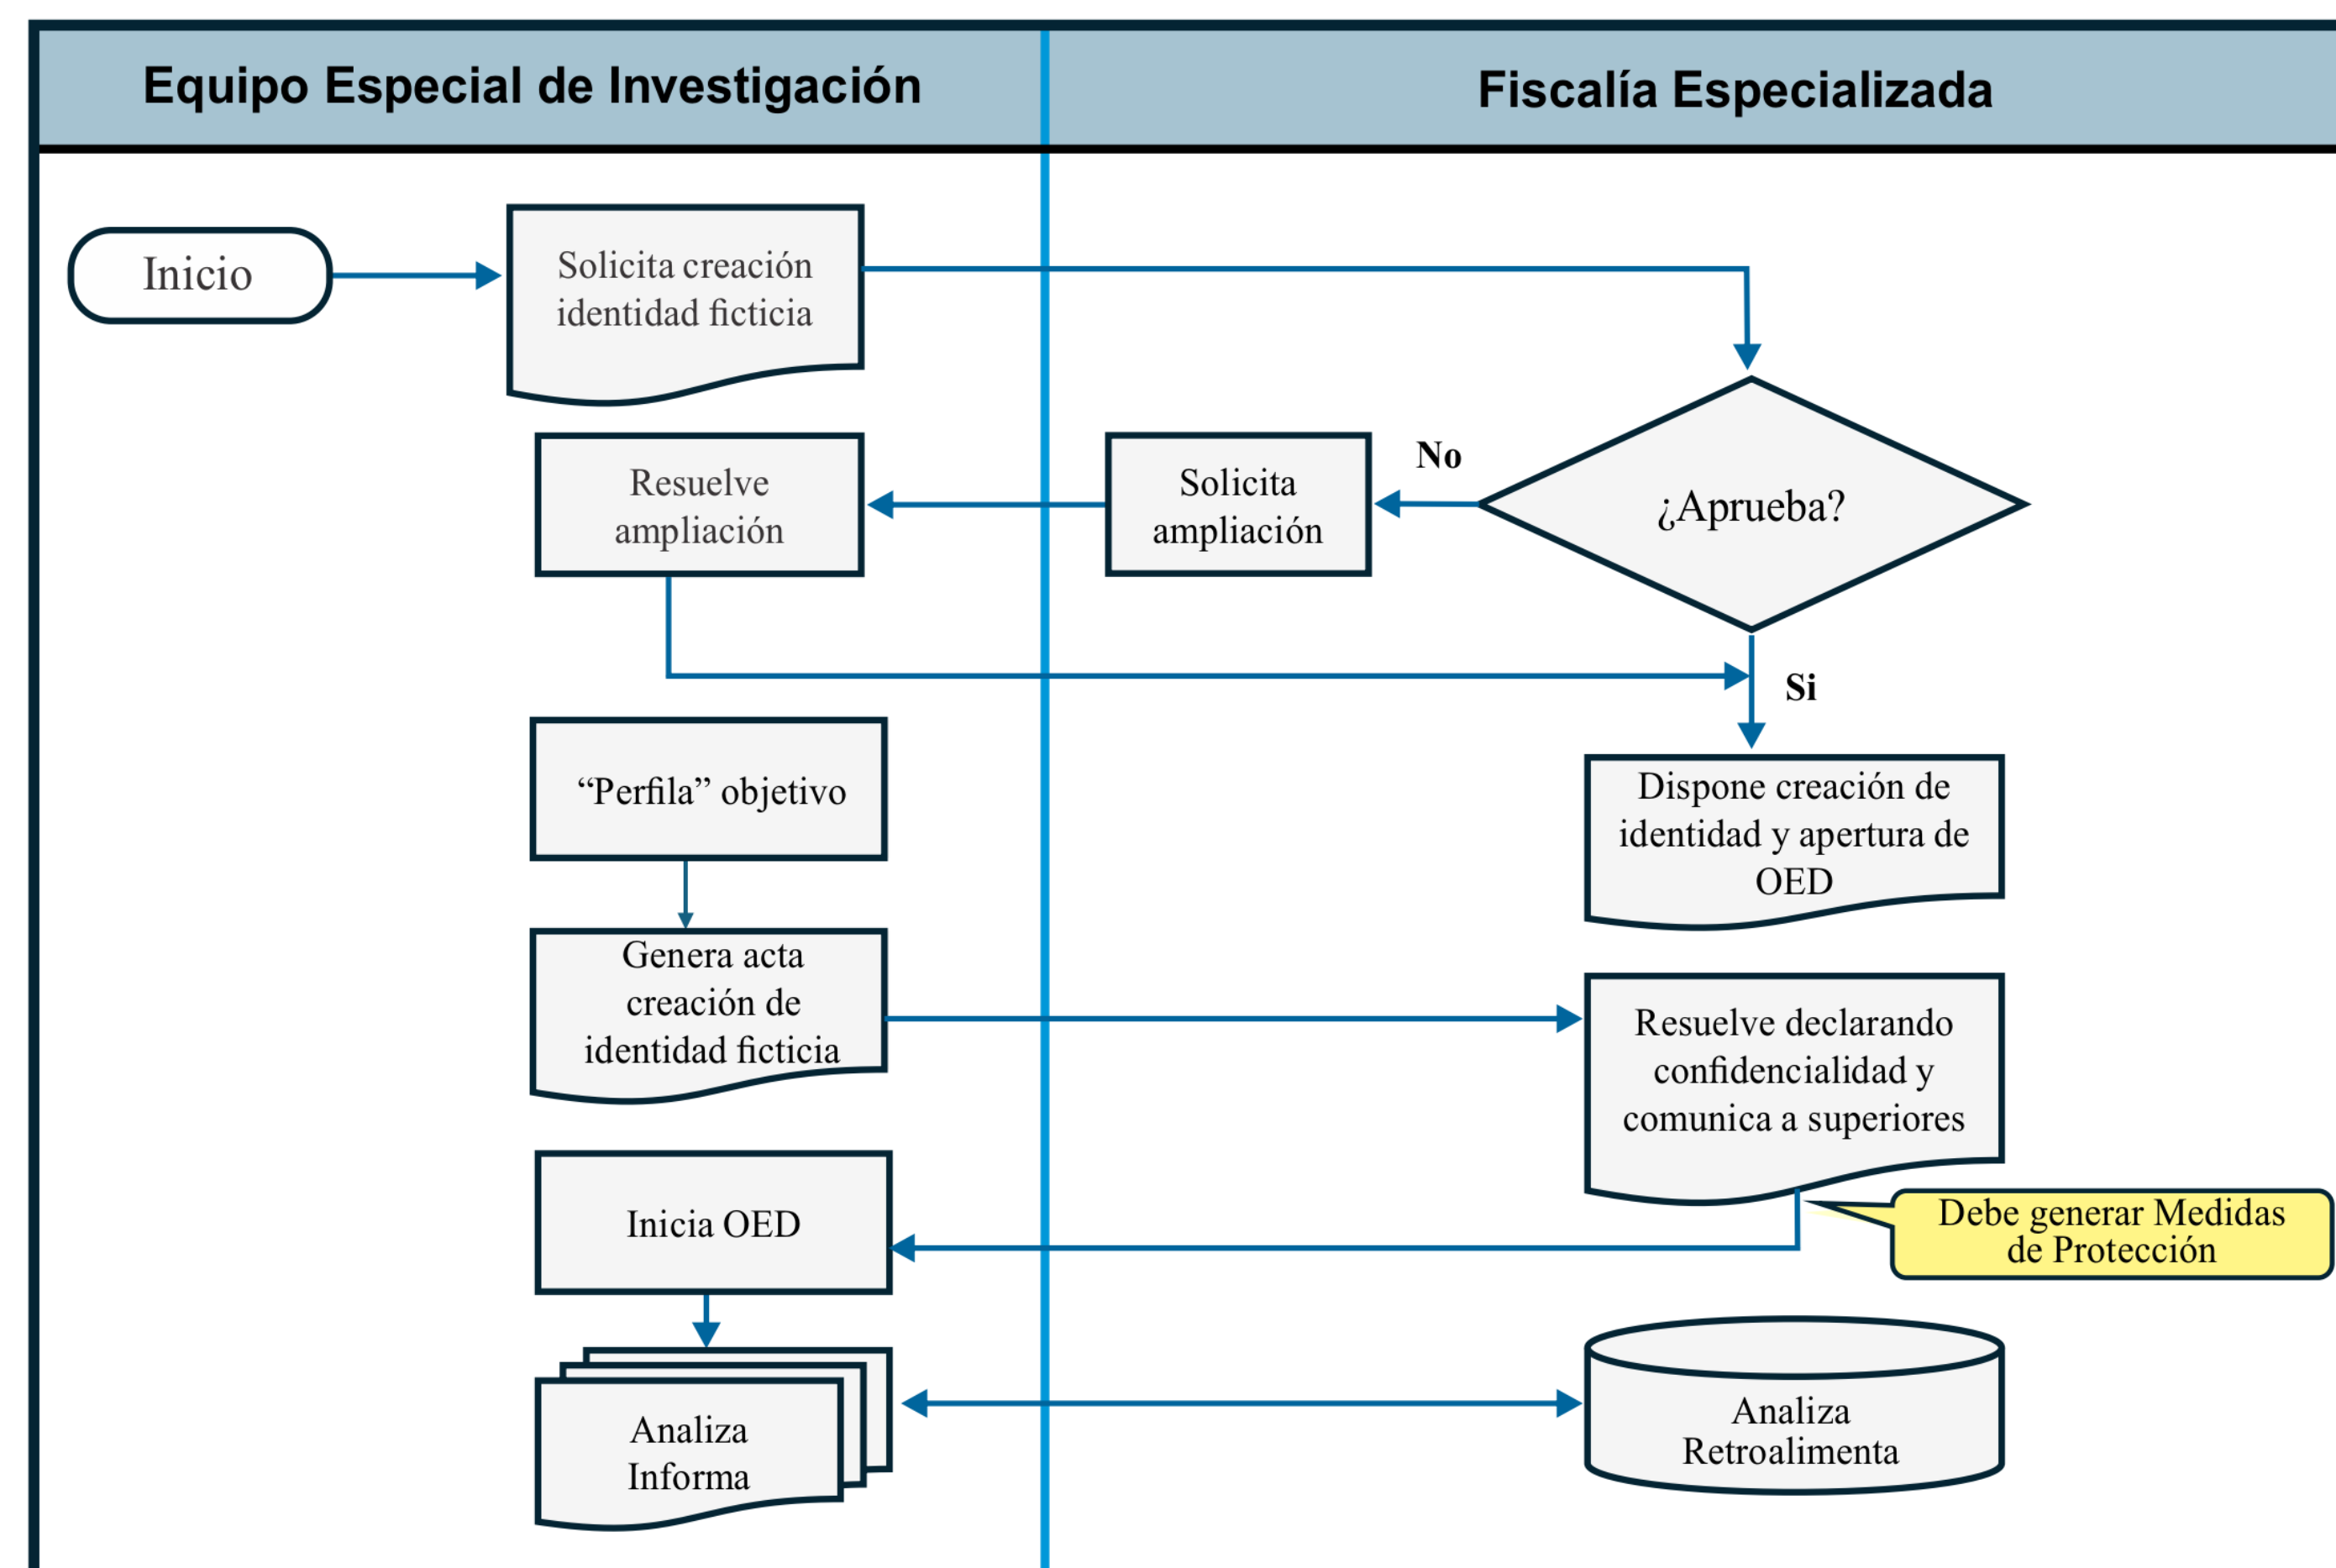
Equipo Especial de Investigación

Fiscalía Especializada

Inicio

Solicita creación identidad ficticia

¿Aprueba?

No

Solicita ampliación

Resuelve ampliación

Si

“Perfila” objetivo

Dispone creación de identidad y apertura de OED

Genera acta creación de identidad ficticia

Resuelve declarando confidencialidad y comunica a superiores

Debe generar Medidas de Protección

Inicia OED

Analiza Informa

Analiza Retroalimenta